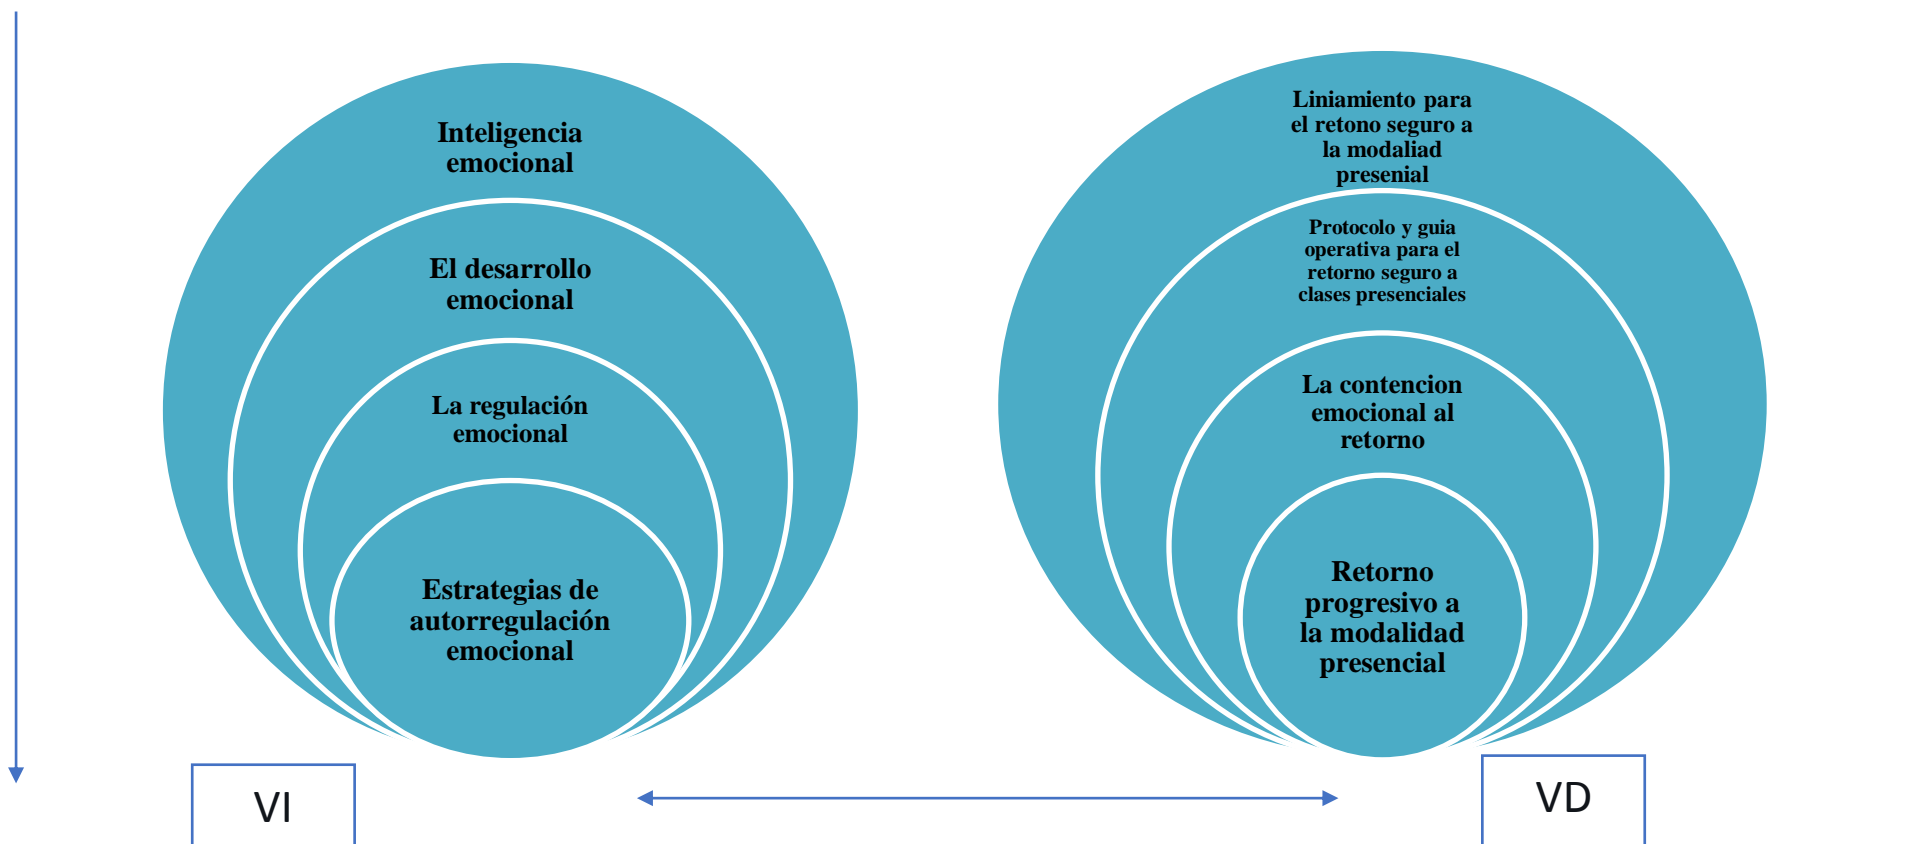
Inteligencia emocional

El desarrollo emocional

La regulación emocional

Estrategias de autorregulación emocional

Liniamiento para el retono seguro a la modaliad presenial

Protocolo y guia operativa para el retorno seguro a clases presenciales

La contencion emocional al retorno

Retorno progresivo a la modalidad presencial

VI

VD